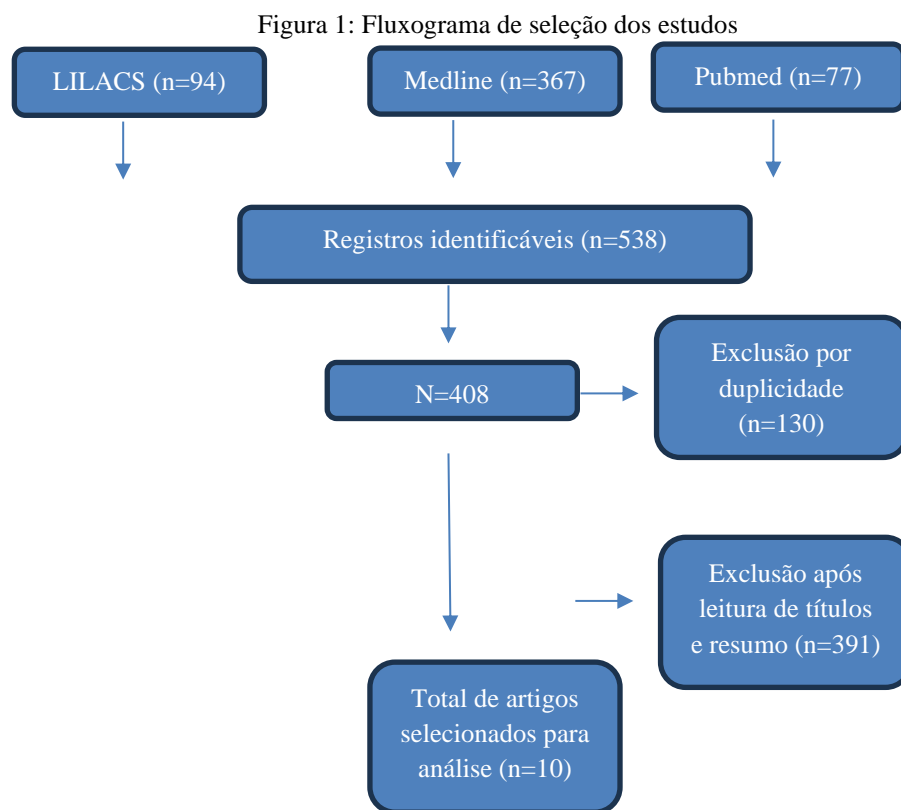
Figura 1: Fluxograma de seleção dos estudos

LILACS (n=94)

Medline (n=367)

Pubmed (n=77)

Registros identificáveis (n=538)

N=408

Exclusão por duplicidade (n=130)

Exclusão após leitura de títulos e resumo (n=391)

Total de artigos selecionados para análise (n=10)